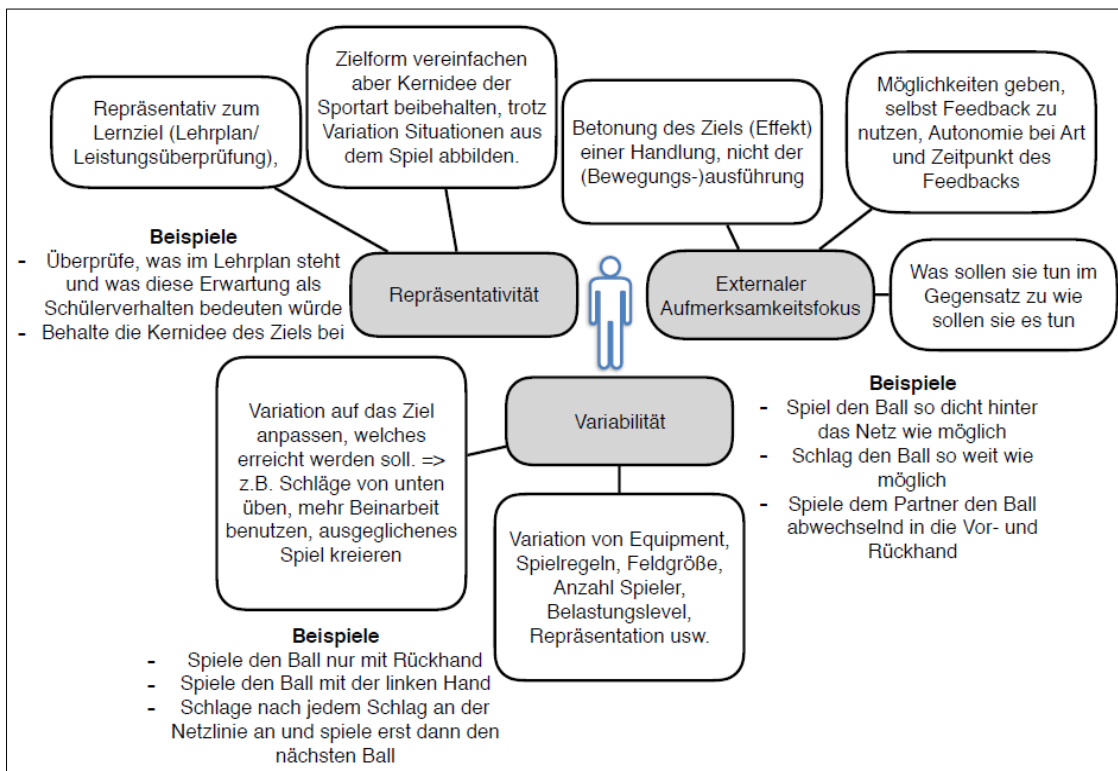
Repräsentativ zum Lernziel (Lehrplan/ Leistungsüberprüfung),

Zielform vereinfachen aber Kernidee der Sportart beibehalten, trotz Variation Situationen aus dem Spiel abbilden.

Betonung des Ziels (Effekt) einer Handlung, nicht der (Bewegungs-)ausführung

Möglichkeiten geben, selbst Feedback zu nutzen, Autonomie bei Art und Zeitpunkt des Feedbacks

Beispiele
- Überprüfe, was im Lehrplan steht und was diese Erwartung als Schülerverhalten bedeuten würde
- Behalte die Kernidee des Ziels bei

Repräsentativität

Externaler Aufmerksamkeitsfokus

Was sollen sie tun im Gegensatz zu wie sollen sie es tun

Variation auf das Ziel anpassen, welches erreicht werden soll. => z.B. Schläge von unten üben, mehr Beinarbeit benutzen, ausgeglichenes Spiel kreieren

Variabilität

Beispiele
- Spiel den Ball so dicht hinter das Netz wie möglich
- Schlag den Ball so weit wie möglich
- Spiele dem Partner den Ball abwechselnd in die Vor- und Rückhand

Variation von Equipment, Spielregeln, Feldgröße, Anzahl Spieler, Belastungslevel, Repräsentation usw.

Beispiele
- Spiele den Ball nur mit Rückhand
- Spiele den Ball mit der linken Hand
- Schlage nach jedem Schlag an der Netzlinie an und spiele erst dann den nächsten Ball